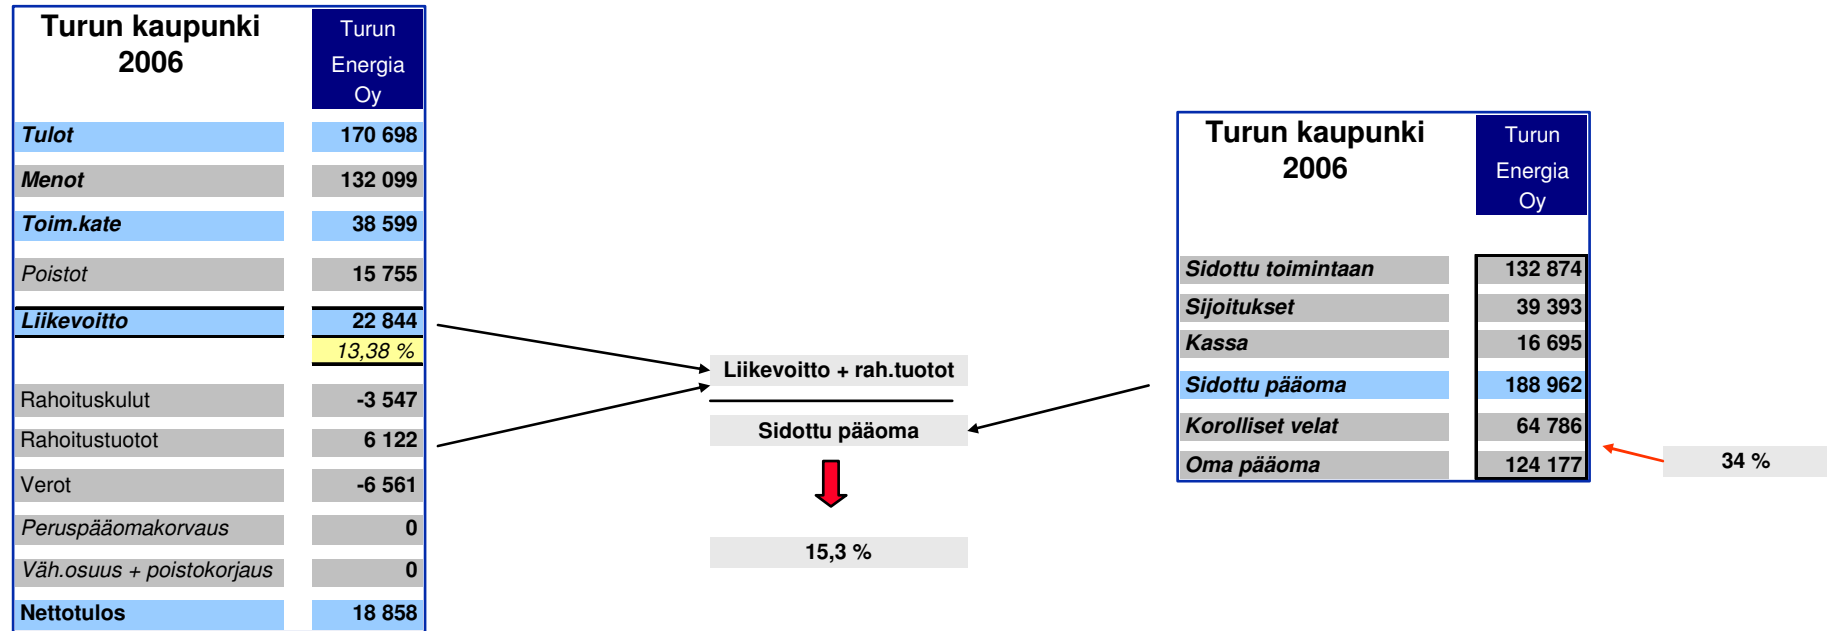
| Turun kaupunki 2006 | Turun Energia Oy |
|---|---|
| Tulot | 170 698 |
| Menot | 132 099 |
| Toim.kate | 38 599 |
| Poistot | 15 755 |
| Liikevoitto | 22 844 |
| | 13,38 % |
| Rahoituskulut | -3 547 |
| Rahoitustuotot | 6 122 |
| Verot | -6 561 |
| Peruspääomakorvaus | 0 |
| Väh.osuus + poistokorjaus | 0 |
| Nettotulos | 18 858 |

Liikevoitto + rah.tuotot

Sidottu pääoma

15,3 %

| Turun kaupunki 2006 | Turun Energia Oy |
|---|---|
| Sidottu toimintaan | 132 874 |
| Sijoitukset | 39 393 |
| Kassa | 16 695 |
| Sidottu pääoma | 188 962 |
| Korolliset velat | 64 786 |
| Oma pääoma | 124 177 |

34 %